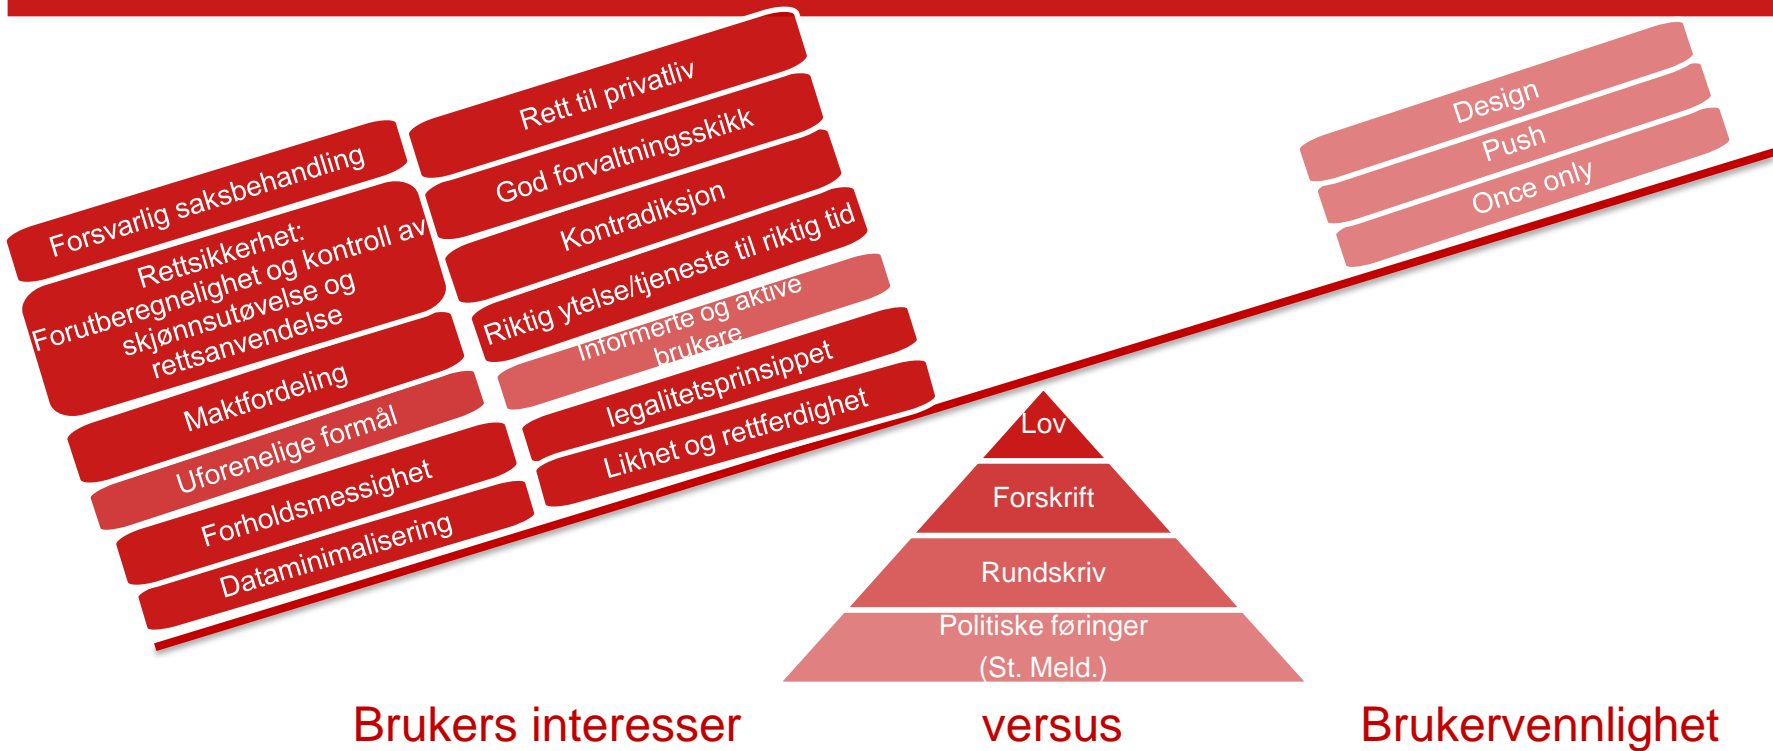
Forsvarlig saksbehandling

Rettsikkerhet: Forutberegnelighet og kontroll av skjønnsutøvelse og rettsanvendelse

Maktfordeling

Uforenelige formål

Forholdsmessighet

Dataminimalisering

Rett til privatliv

God forvaltningsskikk

Kontradiksjon

Riktig ytelse/tjeneste til riktig tid

Informerte og aktive brukere

legalitetsprinsippet

Likhet og rettferdighet

Design

Push

Once only

Lov

Forskrift

Rundskriv

Politiske føringer (St. Meld.)

Brukers interesser

versus

Brukervennlighet